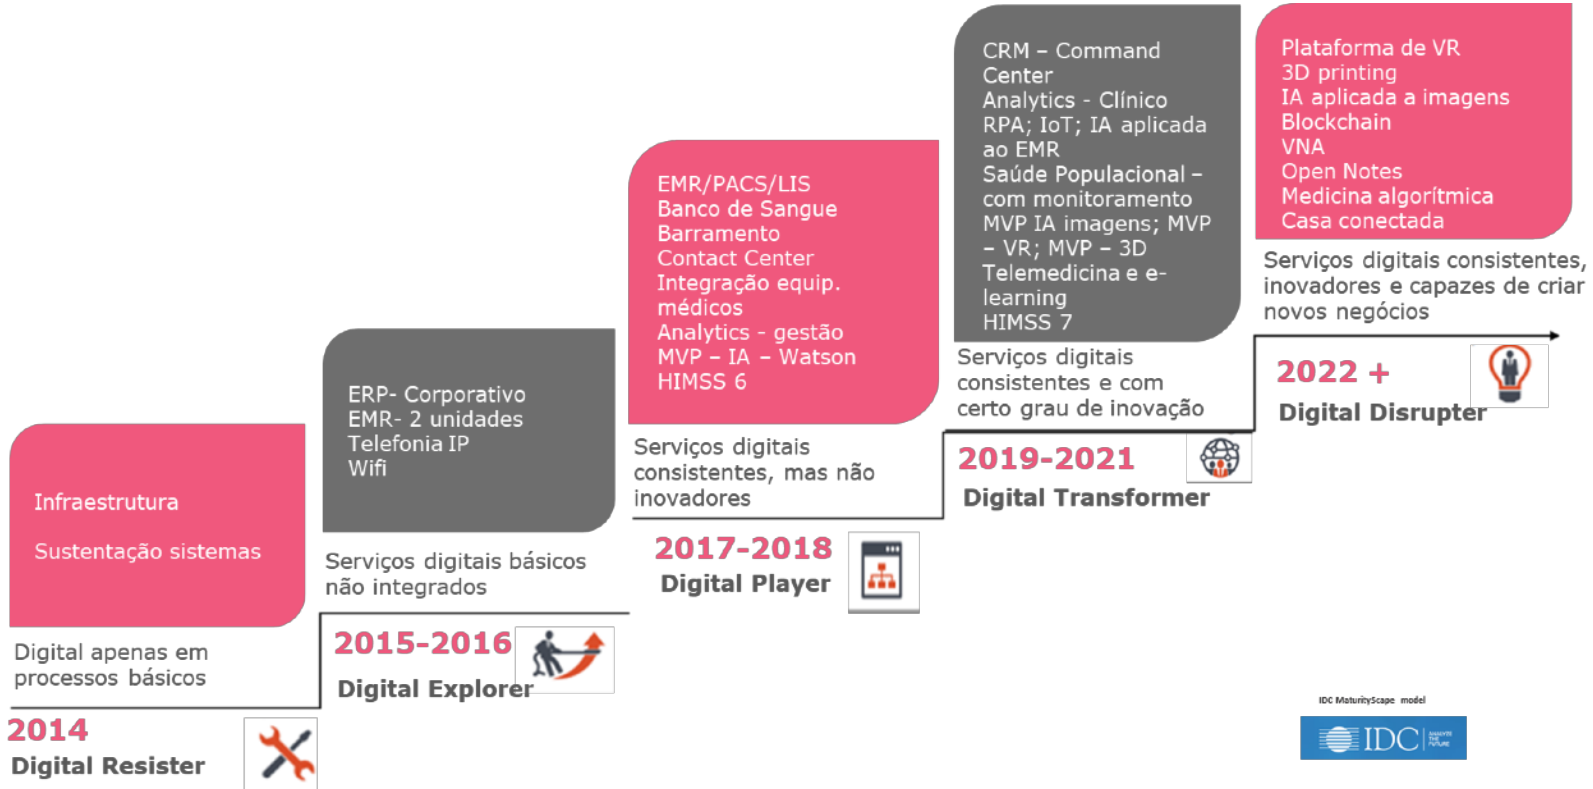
Infraestrutura

Sustentação sistemas

Digital apenas em processos básicos

2014
Digital Resister

ERP- Corporativo
EMR- 2 unidades
Telefonia IP
Wifi

Serviços digitais básicos não integrados

2015-2016
Digital Explorer

EMR/PACS/LIS
Banco de Sangue
Barramento
Contact Center
Integração equip. médicos
Analytics - gestão
MVP – IA – Watson
HIMSS 6

Serviços digitais consistentes, mas não inovadores

2017-2018
Digital Player

CRM – Command Center
Analytics - Clínico
RPA; IoT; IA aplicada ao EMR
Saúde Populacional – com monitoramento
MVP IA imagens; MVP – VR; MVP – 3D
Telemedicina e e-learning
HIMSS 7

Serviços digitais consistentes e com certo grau de inovação

2019-2021
Digital Transformer

Plataforma de VR
3D printing
IA aplicada a imagens
Blockchain
VNA
Open Notes
Medicina algorítmica
Casa conectada

Serviços digitais consistentes, inovadores e capazes de criar novos negócios

2022 +
Digital Disrupter

IDC MaturityScape model
IDC